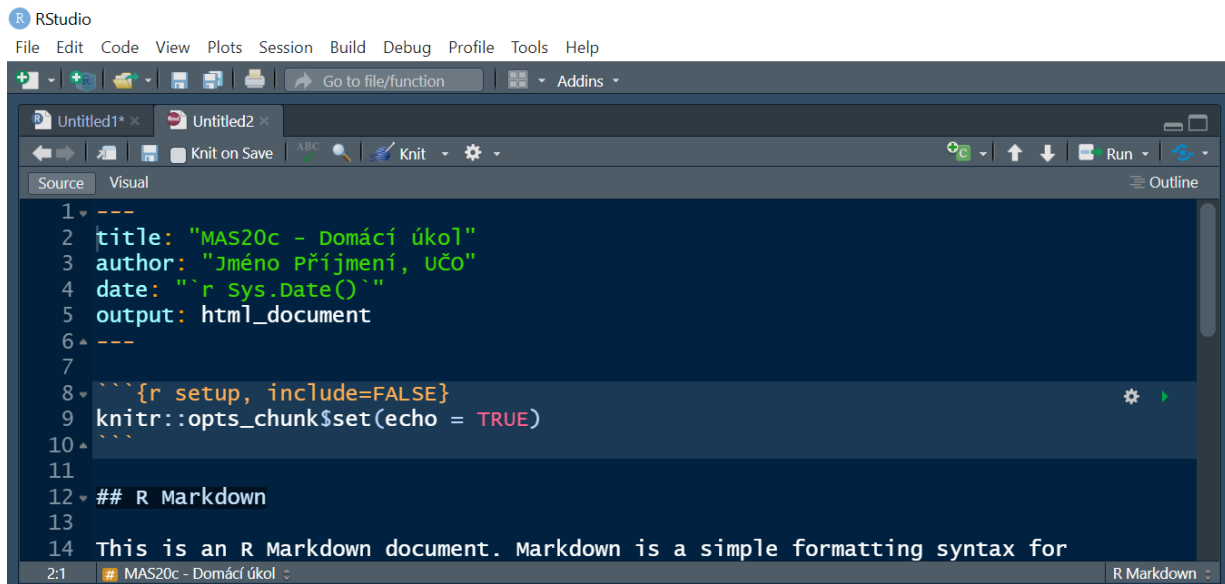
RStudio
File Edit Code View Plots Session Build Debug Profile Tools Help
Go to file/function Addins
Untitled1* × Untitled2 ×
Knit on Save Knit Run
Source Visual Outline
1 ---
2 title: "MAS20c - Domácí úkol"
3 author: "Jméno Příjmení, UČO"
4 date: "`r Sys.Date()`"
5 output: html_document
6 ---
7
8 ```{r setup, include=FALSE}
9 knitr::opts_chunk$set(echo = TRUE)
10 ```
11
12 ## R Markdown
13
14 This is an R Markdown document. Markdown is a simple formatting syntax for
2:1 MAS20c - Domácí úkol R Markdown